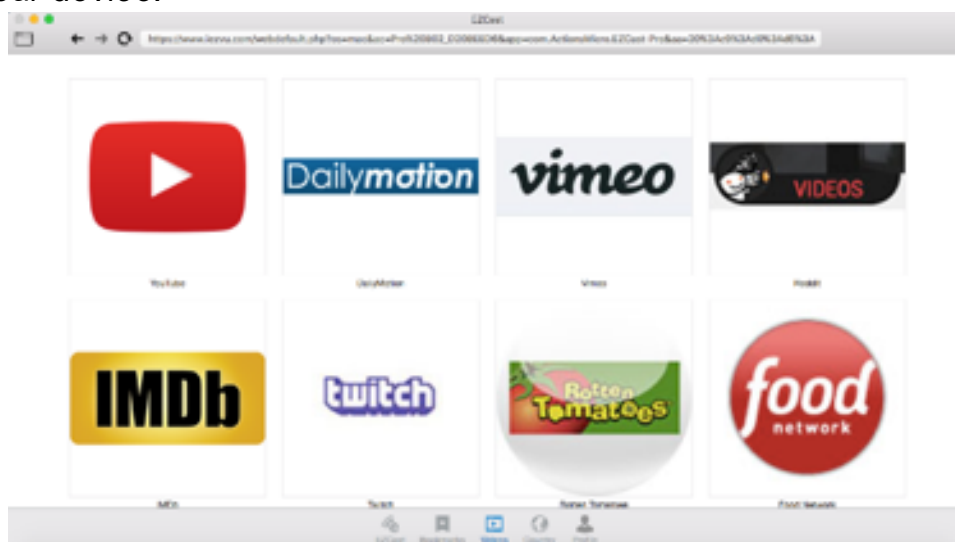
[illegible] device.

EZCast

https://www.iezvu.com/webdefault.php?os=mac&cc=Prof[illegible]

Dailymotion

vimeo

VIDEOS

YouTube

DailyMotion

Vimeo

Reddit

IMDb

twitch

Rotten Tomatoes

food network

IMDb

Twitch

Rotten Tomatoes

Food Network

EZCast

Bookmarks

Videos

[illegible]

Profile